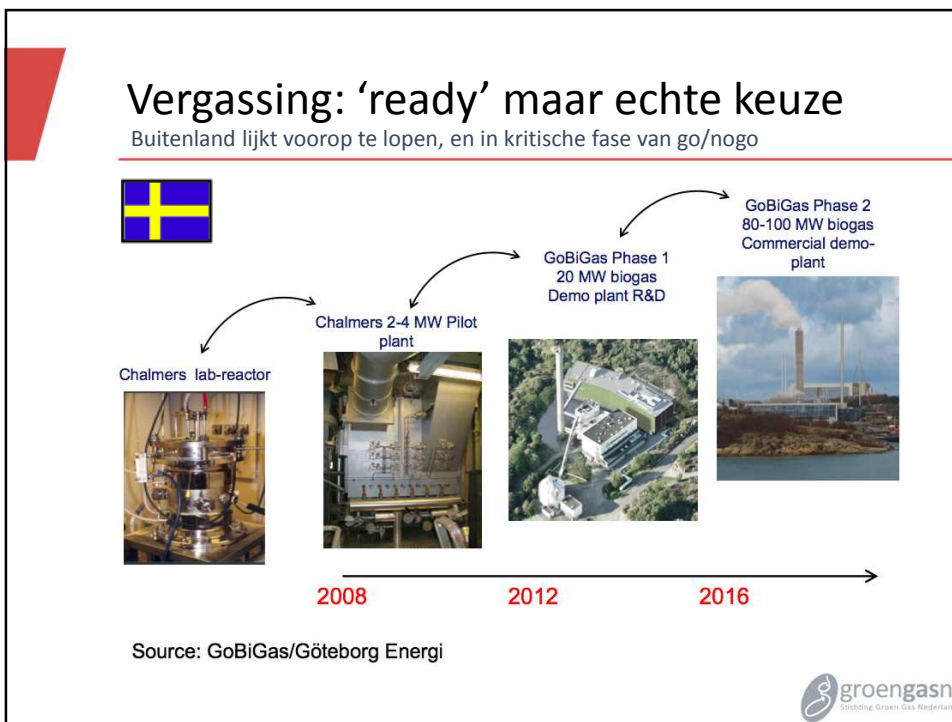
Vergassing: 'ready' maar echte keuze
Buitenland lijkt voorop te lopen, en in kritische fase van go/nogo

GoBiGas Phase 2
80-100 MW biogas
Commercial demo-plant

GoBiGas Phase 1
20 MW biogas
Demo plant R&D

Chalmers 2-4 MW Pilot plant

Chalmers lab-reactor

2008
2012
2016

Source: GoBiGas/Göteborg Energi

groengasn
Stichting Groen Gas Nederlan